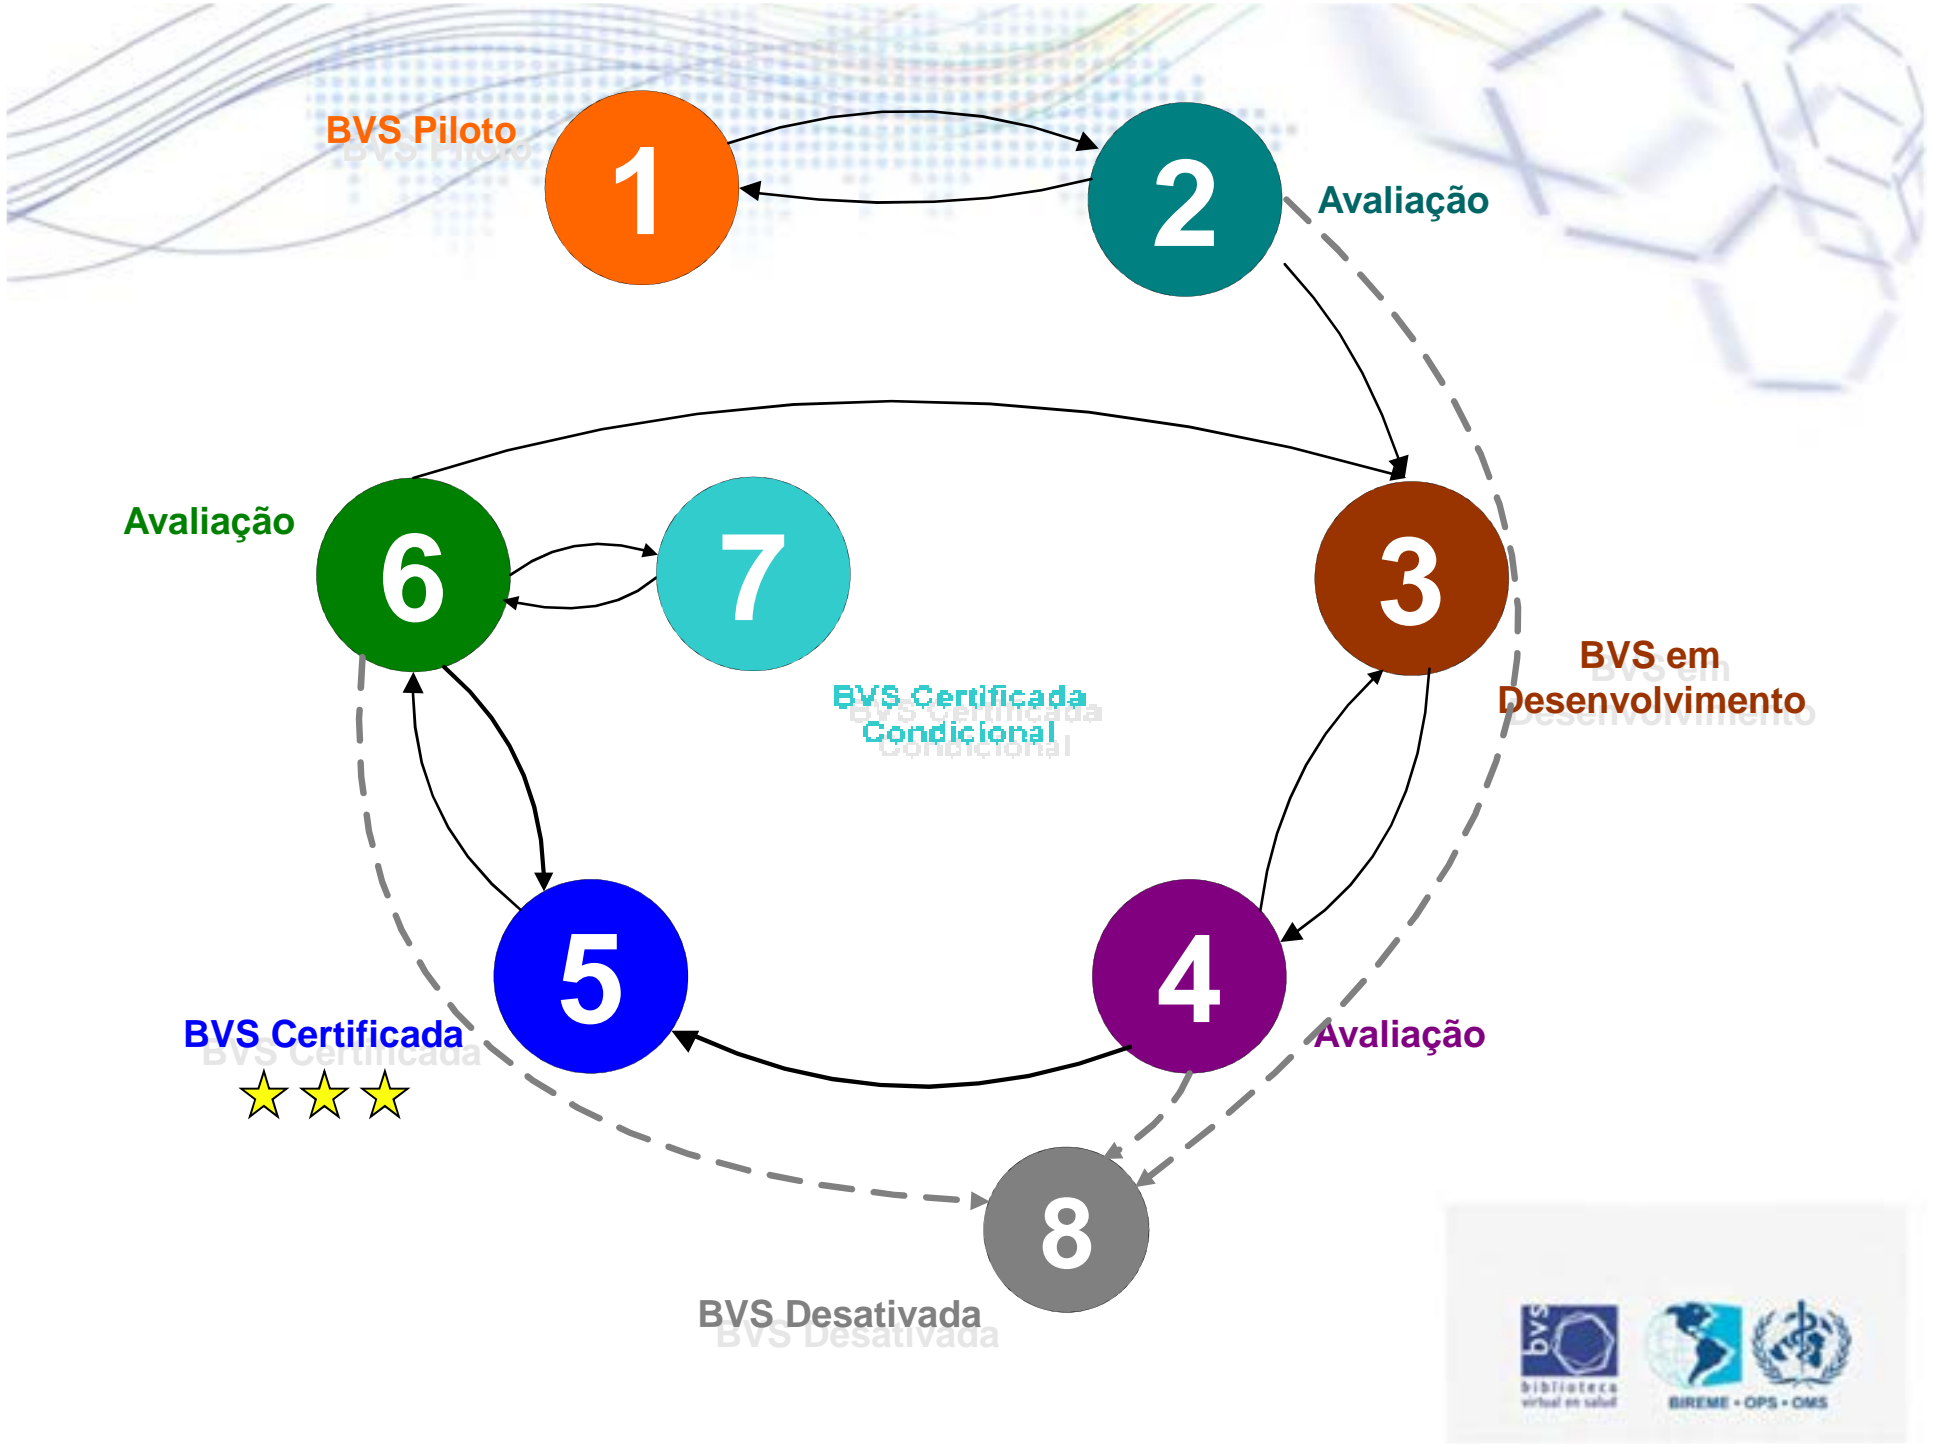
BVS Piloto

1

2

Avaliação

Avaliação

6

7

3

BVS em Desenvolvimento

BVS Certificada Condicional

5

4

BVS Certificada

Avaliação

8

BVS Desativada

bvs
biblioteca virtual en salud

BIREME • OPS • OMS